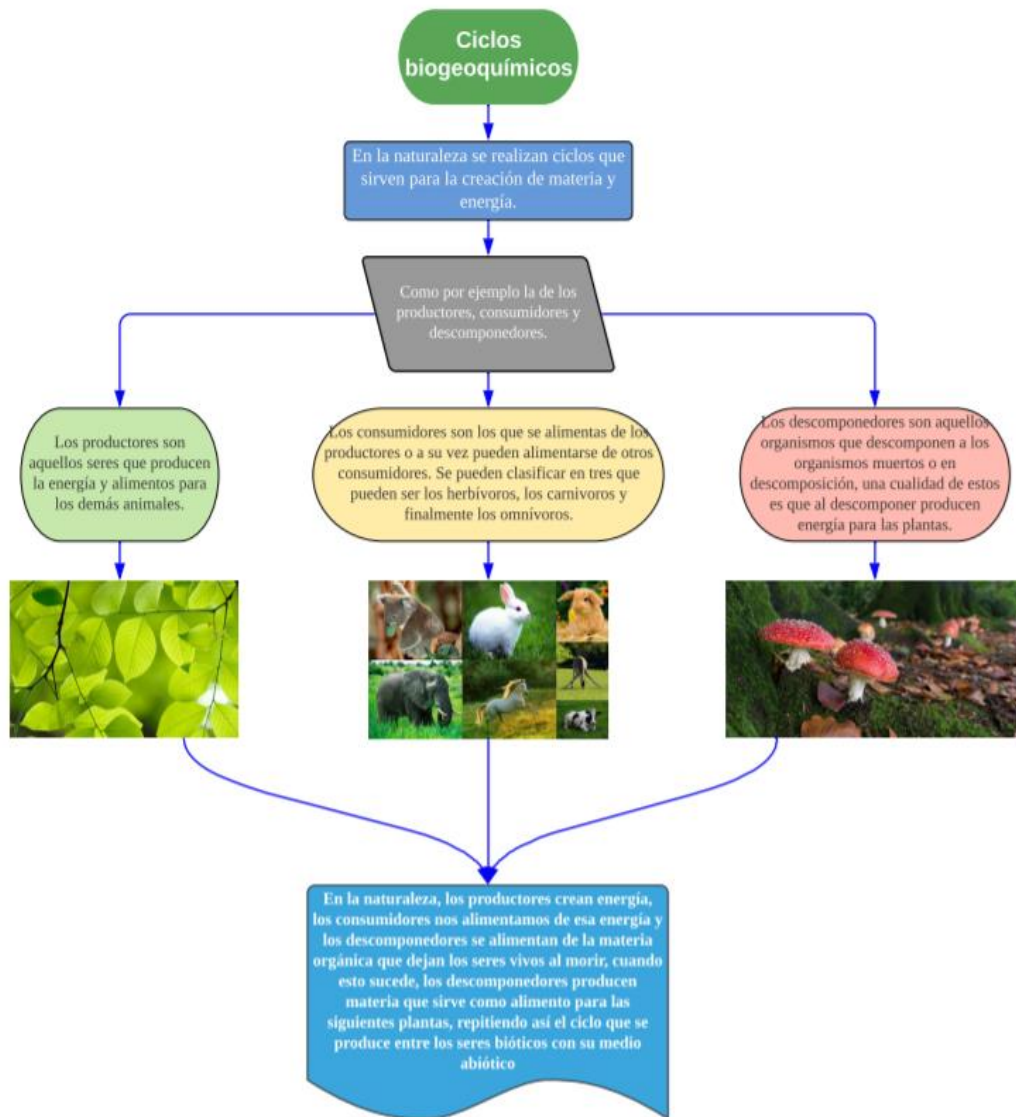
Ciclos biogeoquímicos

En la naturaleza se realizan ciclos que sirven para la creación de materia y energía.

Como por ejemplo la de los productores, consumidores y descomponedores.

Los productores son aquellos seres que producen la energía y alimentos para los demás animales.

Los consumidores son los que se alimentas de los productores o a su vez pueden alimentarse de otros consumidores. Se pueden clasificar en tres que pueden ser los herbívoros, los carnívoros y finalmente los omnívoros.

Los descomponedores son aquellos organismos que descomponen a los organismos muertos o en descomposición, una cualidad de estos es que al descomponer producen energía para las plantas.

En la naturaleza, los productores crean energía, los consumidores nos alimentamos de esa energía y los descomponedores se alimentan de la materia orgánica que dejan los seres vivos al morir, cuando esto sucede, los descomponedores producen materia que sirve como alimento para las siguientes plantas, repitiendo así el ciclo que se produce entre los seres bióticos con su medio abiótico